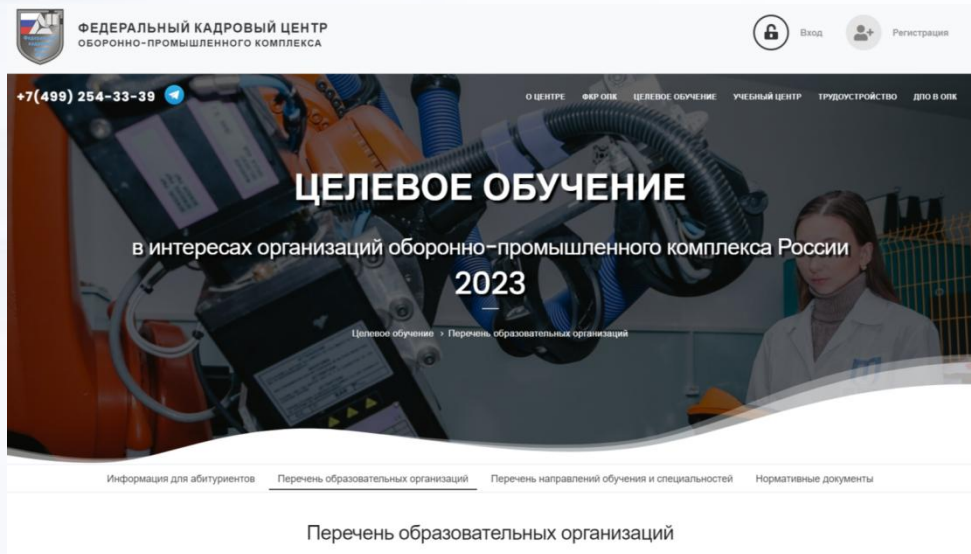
ФЕДЕРАЛЬНЫЙ КАДРОВЫЙ ЦЕНТР
ОБОРОННО-ПРОМЫШЛЕННОГО КОМПЛЕКСА

Вход

Регистрация

+7(499) 254-33-39

О ЦЕНТРЕ ФКР ОПК ЦЕЛЕВОЕ ОБУЧЕНИЕ УЧЕБНЫЙ ЦЕНТР ТРУДОУСТРОЙСТВО ДПО В ОПК

ЦЕЛЕВОЕ ОБУЧЕНИЕ

в интересах организаций оборонно-промышленного комплекса России

2023

Целевое обучение › Перечень образовательных организаций

Информация для абитуриентов Перечень образовательных организаций Перечень направлений обучения и специальностей Нормативные документы

Перечень образовательных организаций